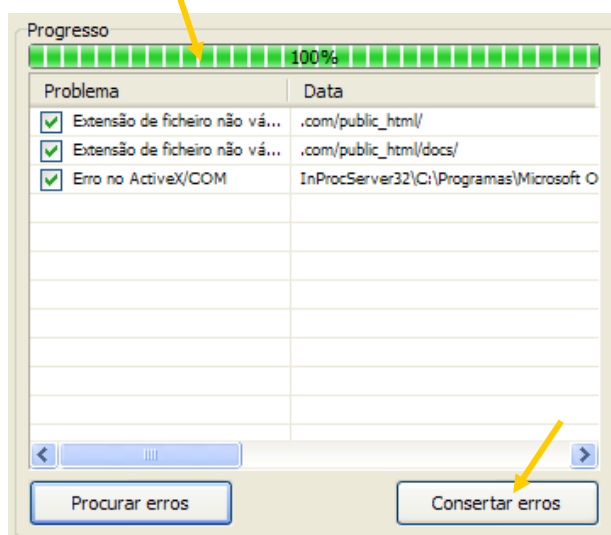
Progresso

100%

| Problema | Data |
|---|---|
| Extensão de ficheiro não vá... | .com/public_html/ |
| Extensão de ficheiro não vá... | .com/public_html/docs/ |
| Erro no ActiveX/COM | InProcServer32\C:\Programas\Microsoft O |

Procurar erros

Consertar erros